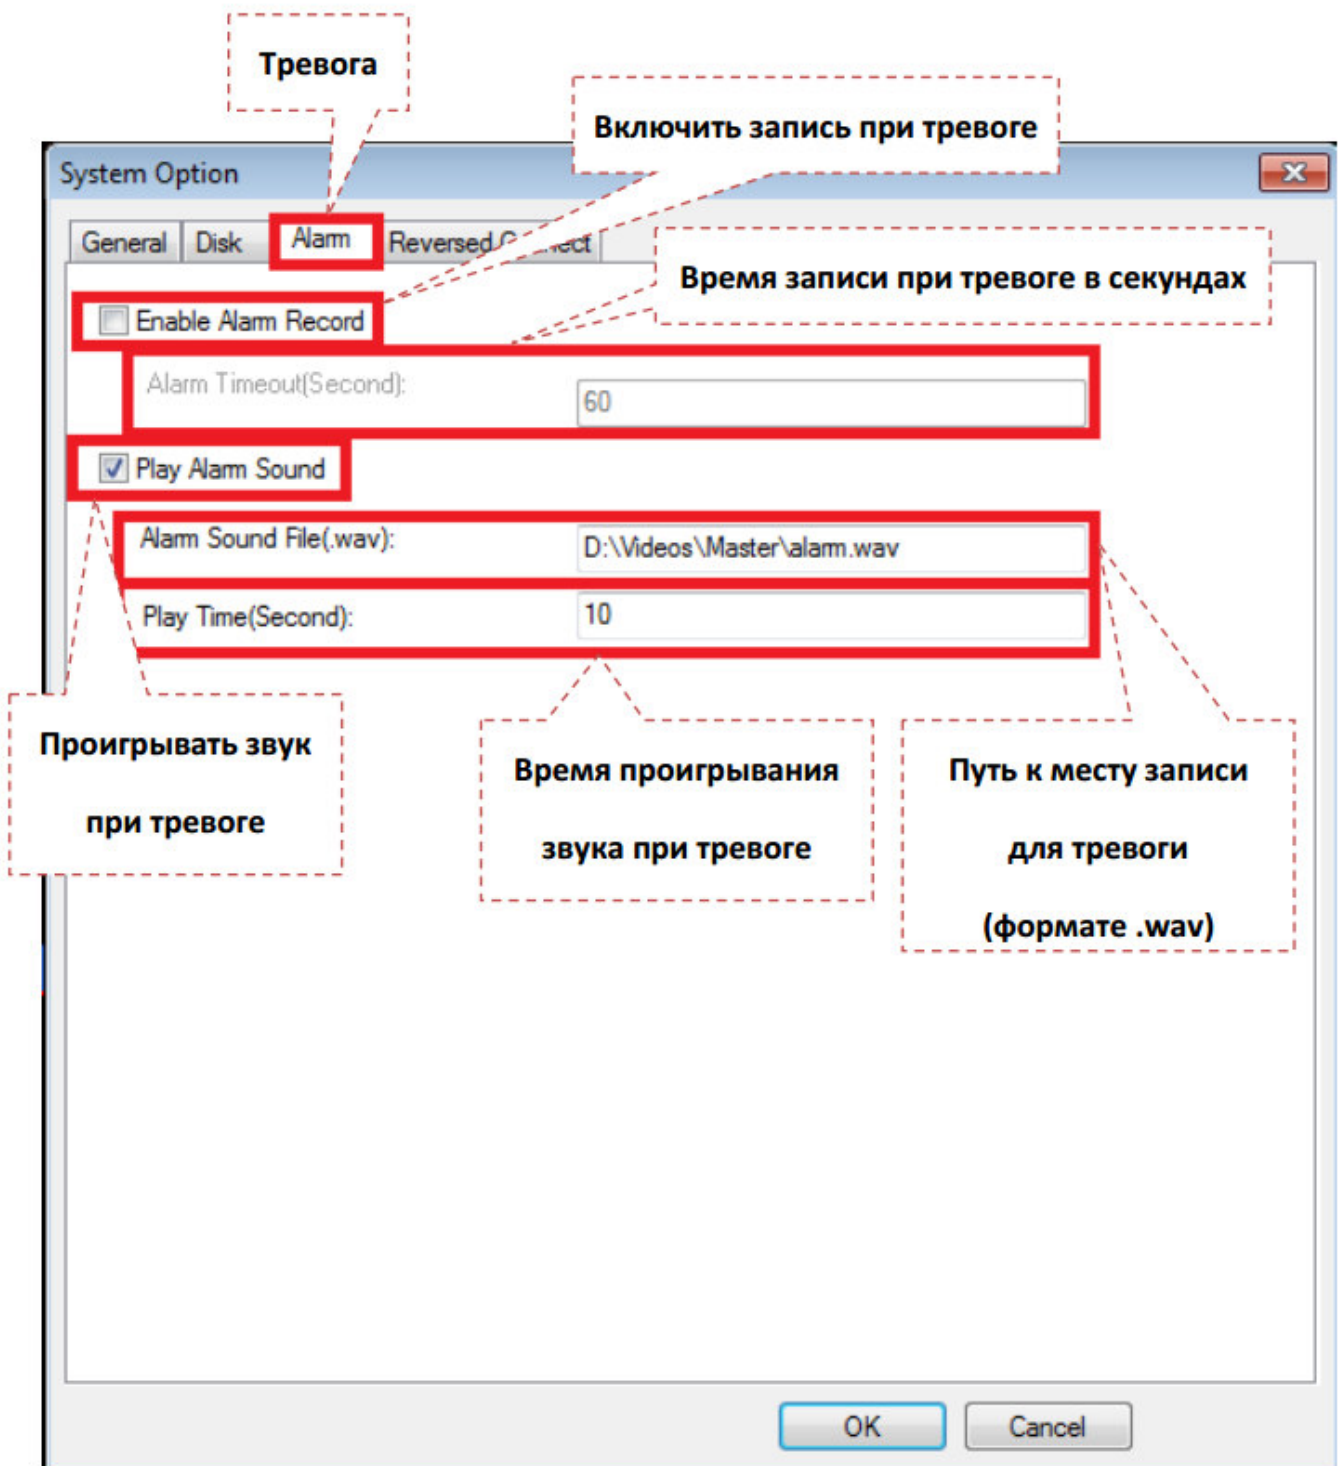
Тревога

Включить запись при тревоге

System Option

General | Disk | Alarm | Reversed C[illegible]ect

Время записи при тревоге в секундах

Enable Alarm Record

Alarm Timeout(Second): 60

Play Alarm Sound

Alarm Sound File(.wav): D:\Videos\Master\alarm.wav

Play Time(Second): 10

Проигрывать звук при тревоге

Время проигрывания звука при тревоге

Путь к месту записи для тревоги (формате .wav)

OK

Cancel